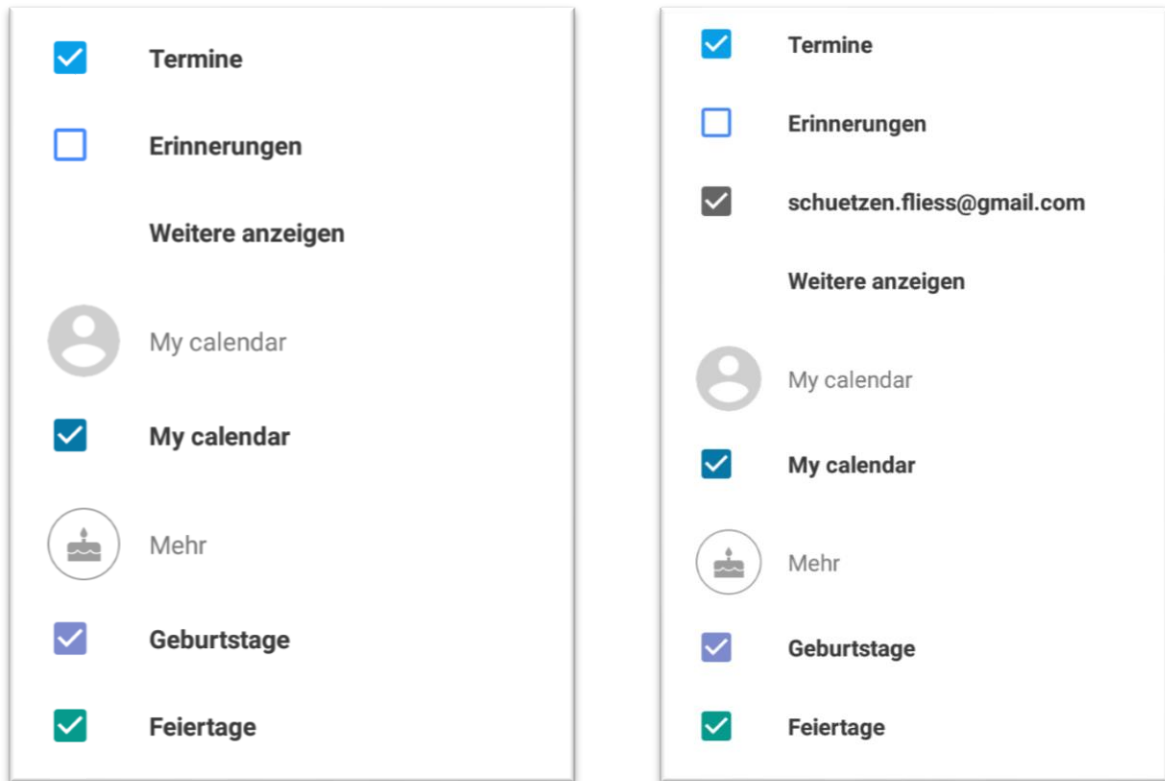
Termine

Erinnerungen

Weitere anzeigen

My calendar

My calendar

Mehr

Geburtstage

Feiertage

Termine

Erinnerungen

schuetzen.fliess@gmail.com

Weitere anzeigen

My calendar

My calendar

Mehr

Geburtstage

Feiertage